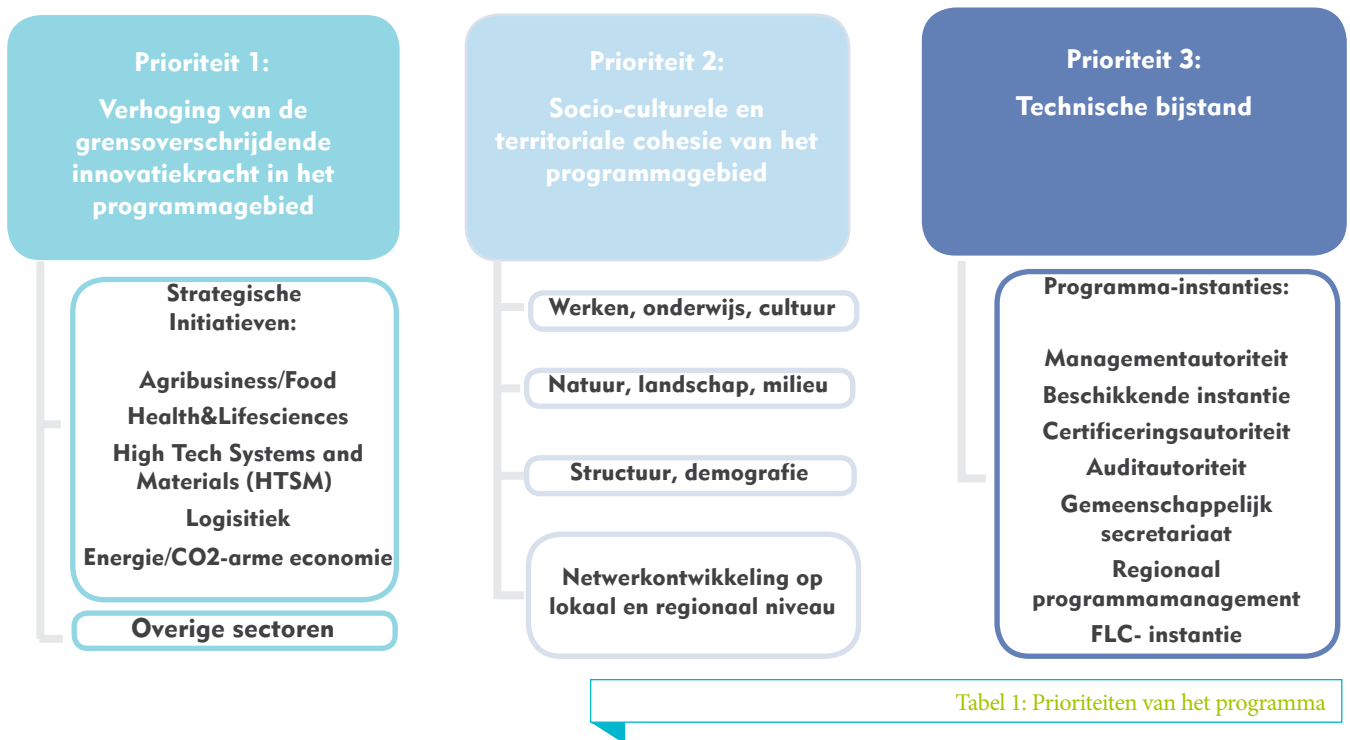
Prioriteit 1:

Verhoging van de grensoverschrijdende innovatiekracht in het programmagebied

Strategische Initiatieven:

Agribusiness/Food

Health&Lifesciences

High Tech Systems and Materials (HTSM)

Logisitiek

Energie/CO2-arme economie

Overige sectoren

Prioriteit 2:

Socio-culturele en territoriale cohesie van het programmagebied

Werken, onderwijs, cultuur

Natuur, landschap, milieu

Structuur, demografie

Netwerkontwikkeling op lokaal en regionaal niveau

Prioriteit 3:

Technische bijstand

Programma-instanties:

Managementautoriteit

Beschikkende instantie

Certificeringsautoriteit

Auditautoriteit

Gemeenschappelijk secretariaat

Regionaal programmamanagement

FLC- instantie

Tabel 1: Prioriteiten van het programma